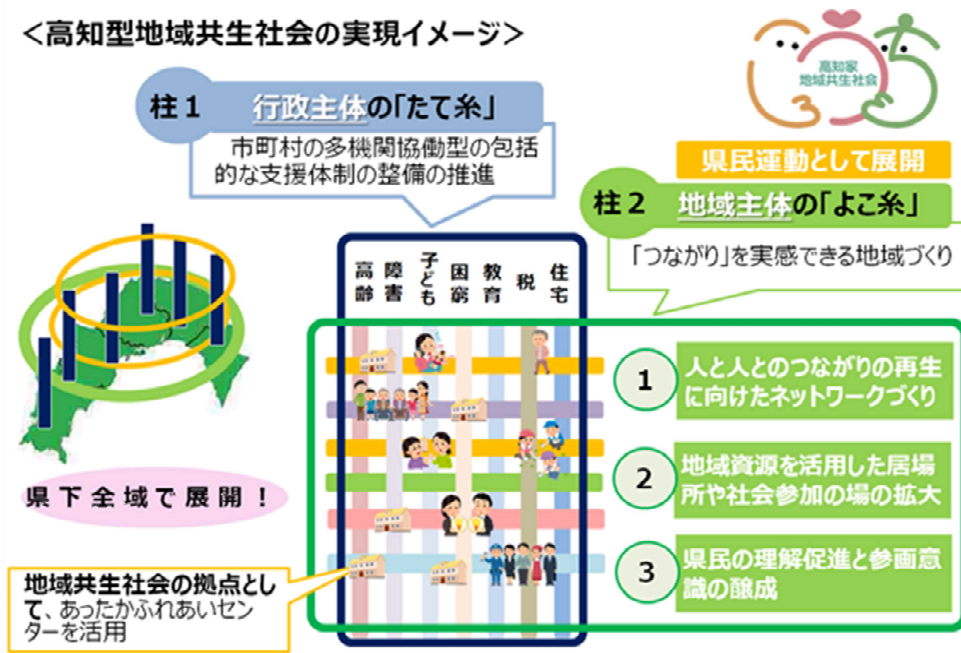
<高知型地域共生社会の実現イメージ>

高知家 地域共生社会

柱１　行政主体の「たて糸」

市町村の多機関協働型の包括的な支援体制の整備の推進

県民運動として展開

柱２　地域主体の「よこ糸」

「つながり」を実感できる地域づくり

高齢　障害　子ども　困窮　教育　税　住宅

1　人と人とのつながりの再生に向けたネットワークづくり

2　地域資源を活用した居場所や社会参加の場の拡大

3　県民の理解促進と参画意識の醸成

県下全域で展開！

地域共生社会の拠点として、あったかふれあいセンターを活用